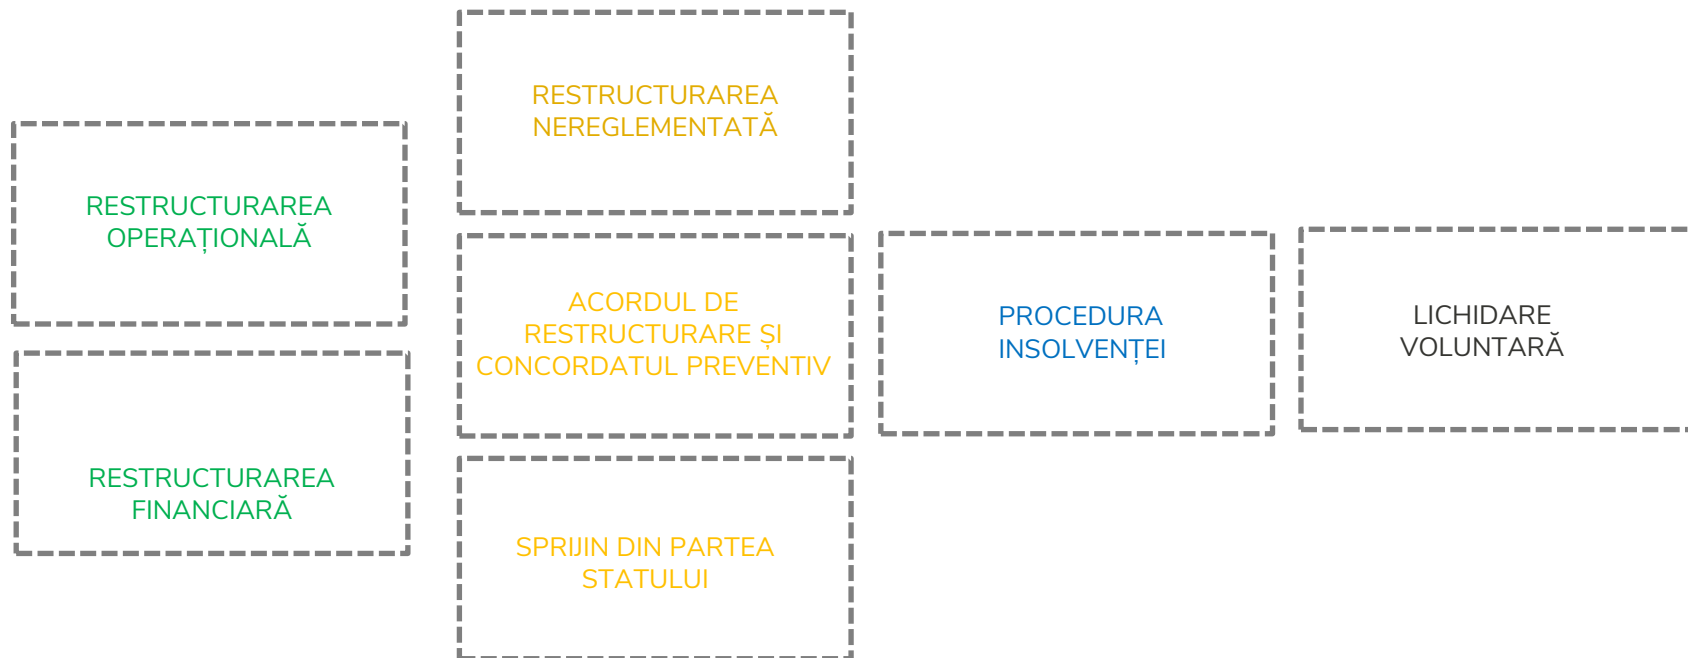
RESTRUCTURAREA OPERAȚIONALĂ

RESTRUCTURAREA FINANCIARĂ

RESTRUCTURAREA NEREGLEMENTATĂ

ACORDUL DE RESTRUCTURARE ȘI CONCORDATUL PREVENTIV

SPRIJIN DIN PARTEA STATULUI

PROCEDURA INSOLVENȚEI

LICHIDARE VOLUNTARĂ